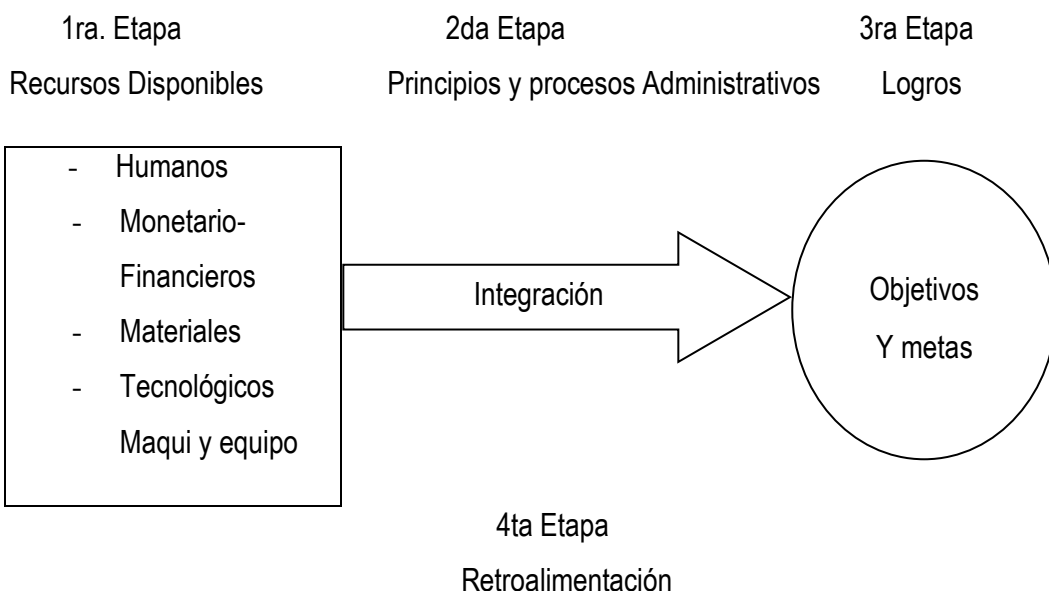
1ra. Etapa
Recursos Disponibles

2da Etapa
Principios y procesos Administrativos

3ra Etapa
Logros

- Humanos
- Monetario-Financieros
- Materiales
- Tecnológicos Maqui y equipo

Integración

Objetivos
Y metas

4ta Etapa
Retroalimentación